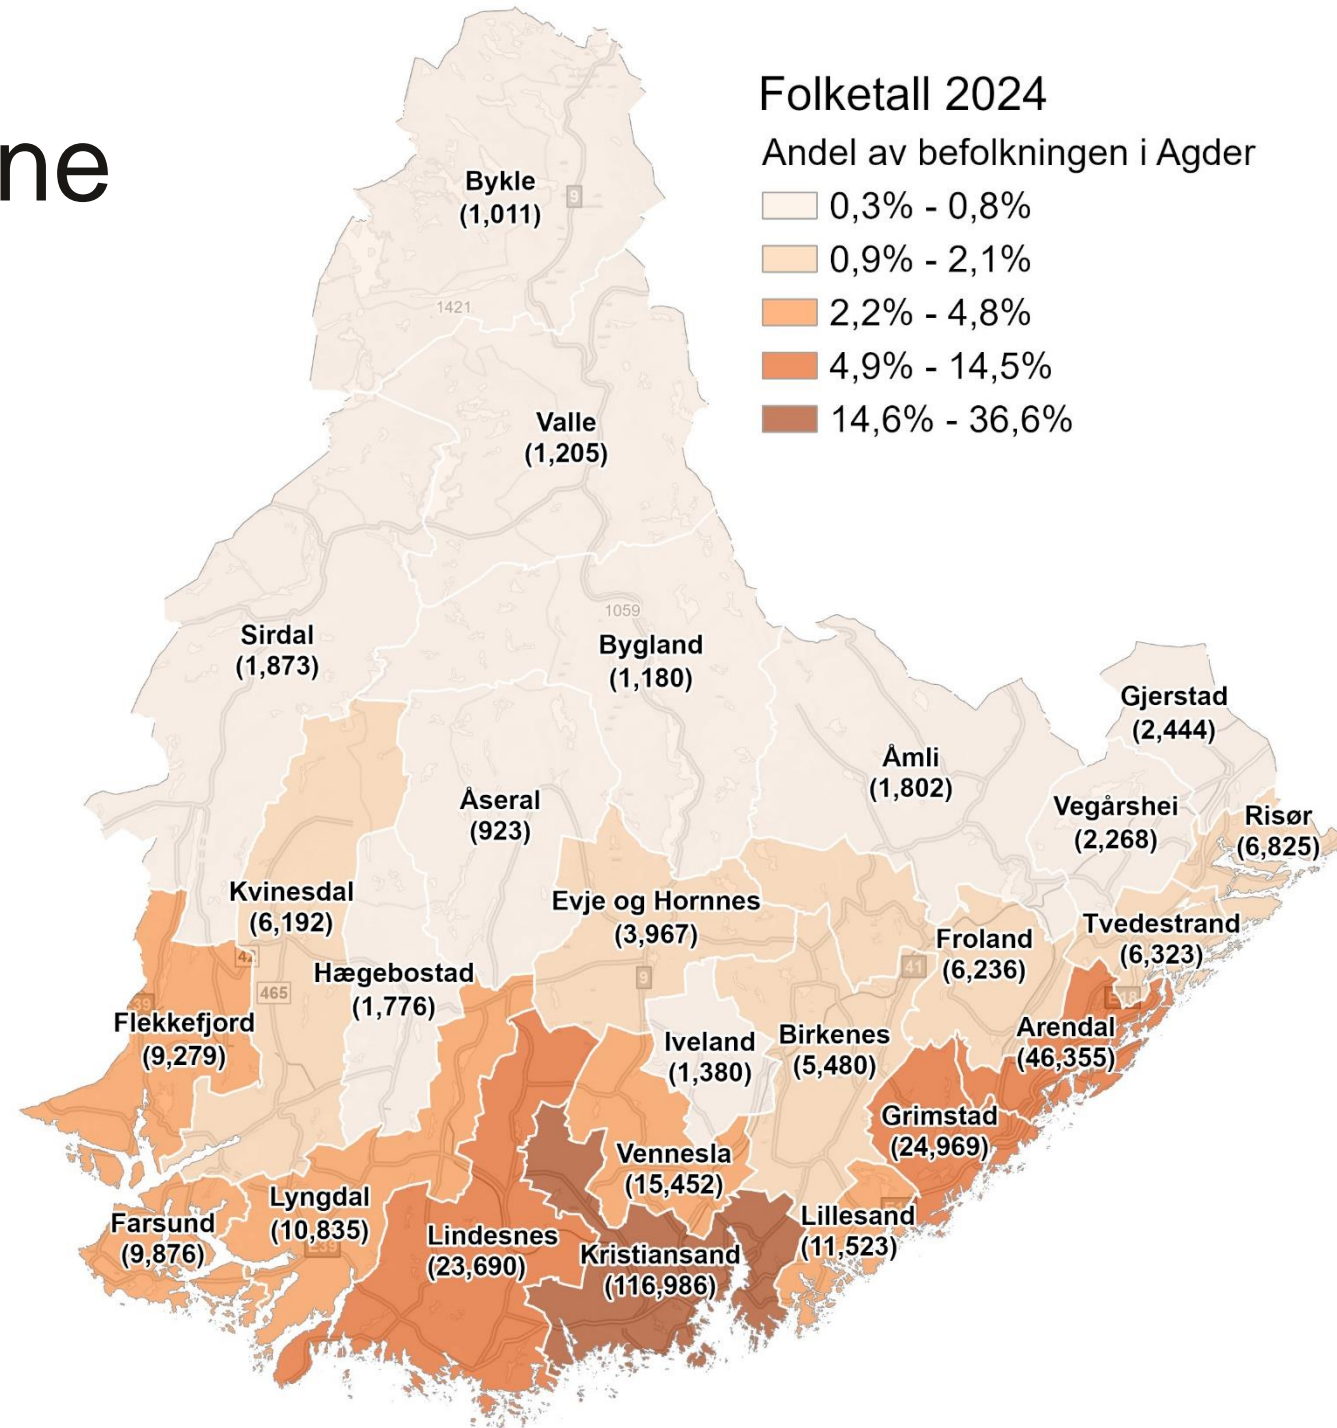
ne

Folketall 2024
Andel av befolkningen i Agder
0,3% - 0,8%
0,9% - 2,1%
2,2% - 4,8%
4,9% - 14,5%
14,6% - 36,6%

Bykle
(1,011)

9

1421

Valle
(1,205)

1059

Sirdal
(1,873)

Bygland
(1,180)

Gjerstad
(2,444)

Åmli
(1,802)

Åseral
(923)

Vegårshei
(2,268)

Risør
(6,825)

Kvinesdal
(6,192)

Evje og Hornnes
(3,967)

Tvedestrand
(6,323)

Froland
(6,236)

42

465

Hægebostad
(1,776)

9

41

Flekkefjord
(9,279)

Iveland
(1,380)

Birkenes
(5,480)

Arendal
(46,355)

Grimstad
(24,969)

Vennesla
(15,452)

Lyngdal
(10,835)

Farsund
(9,876)

Lindesnes
(23,690)

Kristiansand
(116,986)

Lillesand
(11,523)